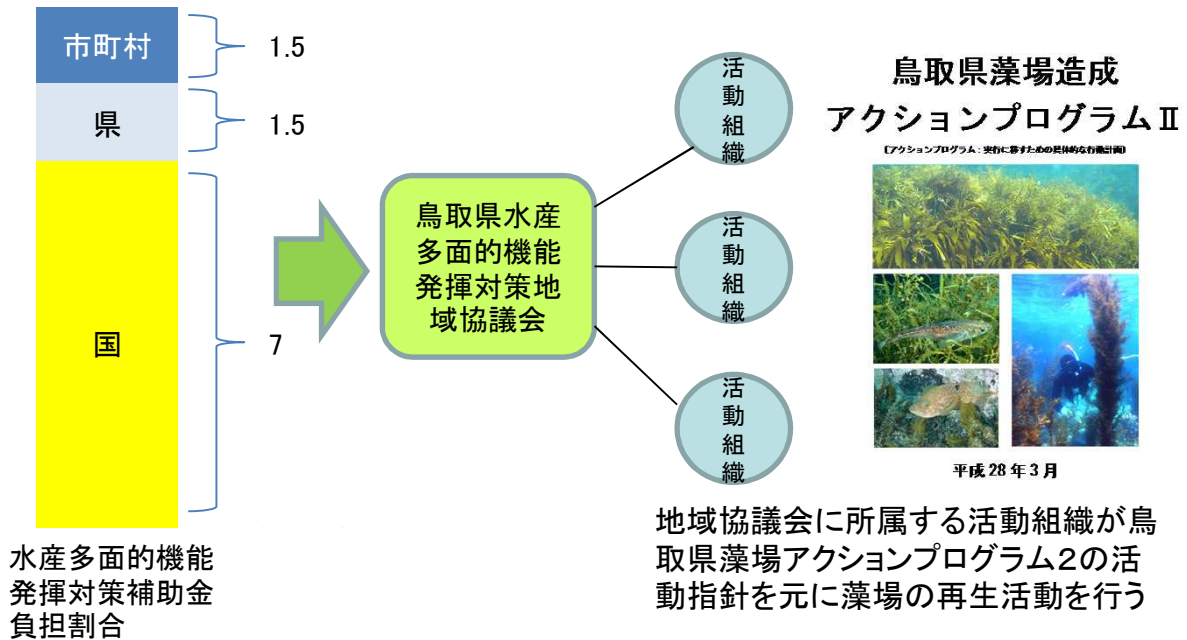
市町村

1.5

県

1.5

国

7

水産多面的機能発揮対策補助金負担割合

鳥取県水産多面的機能発揮対策地域協議会

活動組織

活動組織

活動組織

鳥取県藻場造成
アクションプログラムⅡ

（アクションプログラム：実行に移すための具体的な行動計画）

平成28年3月

地域協議会に所属する活動組織が鳥取県藻場アクションプログラム2の活動指針を元に藻場の再生活動を行う